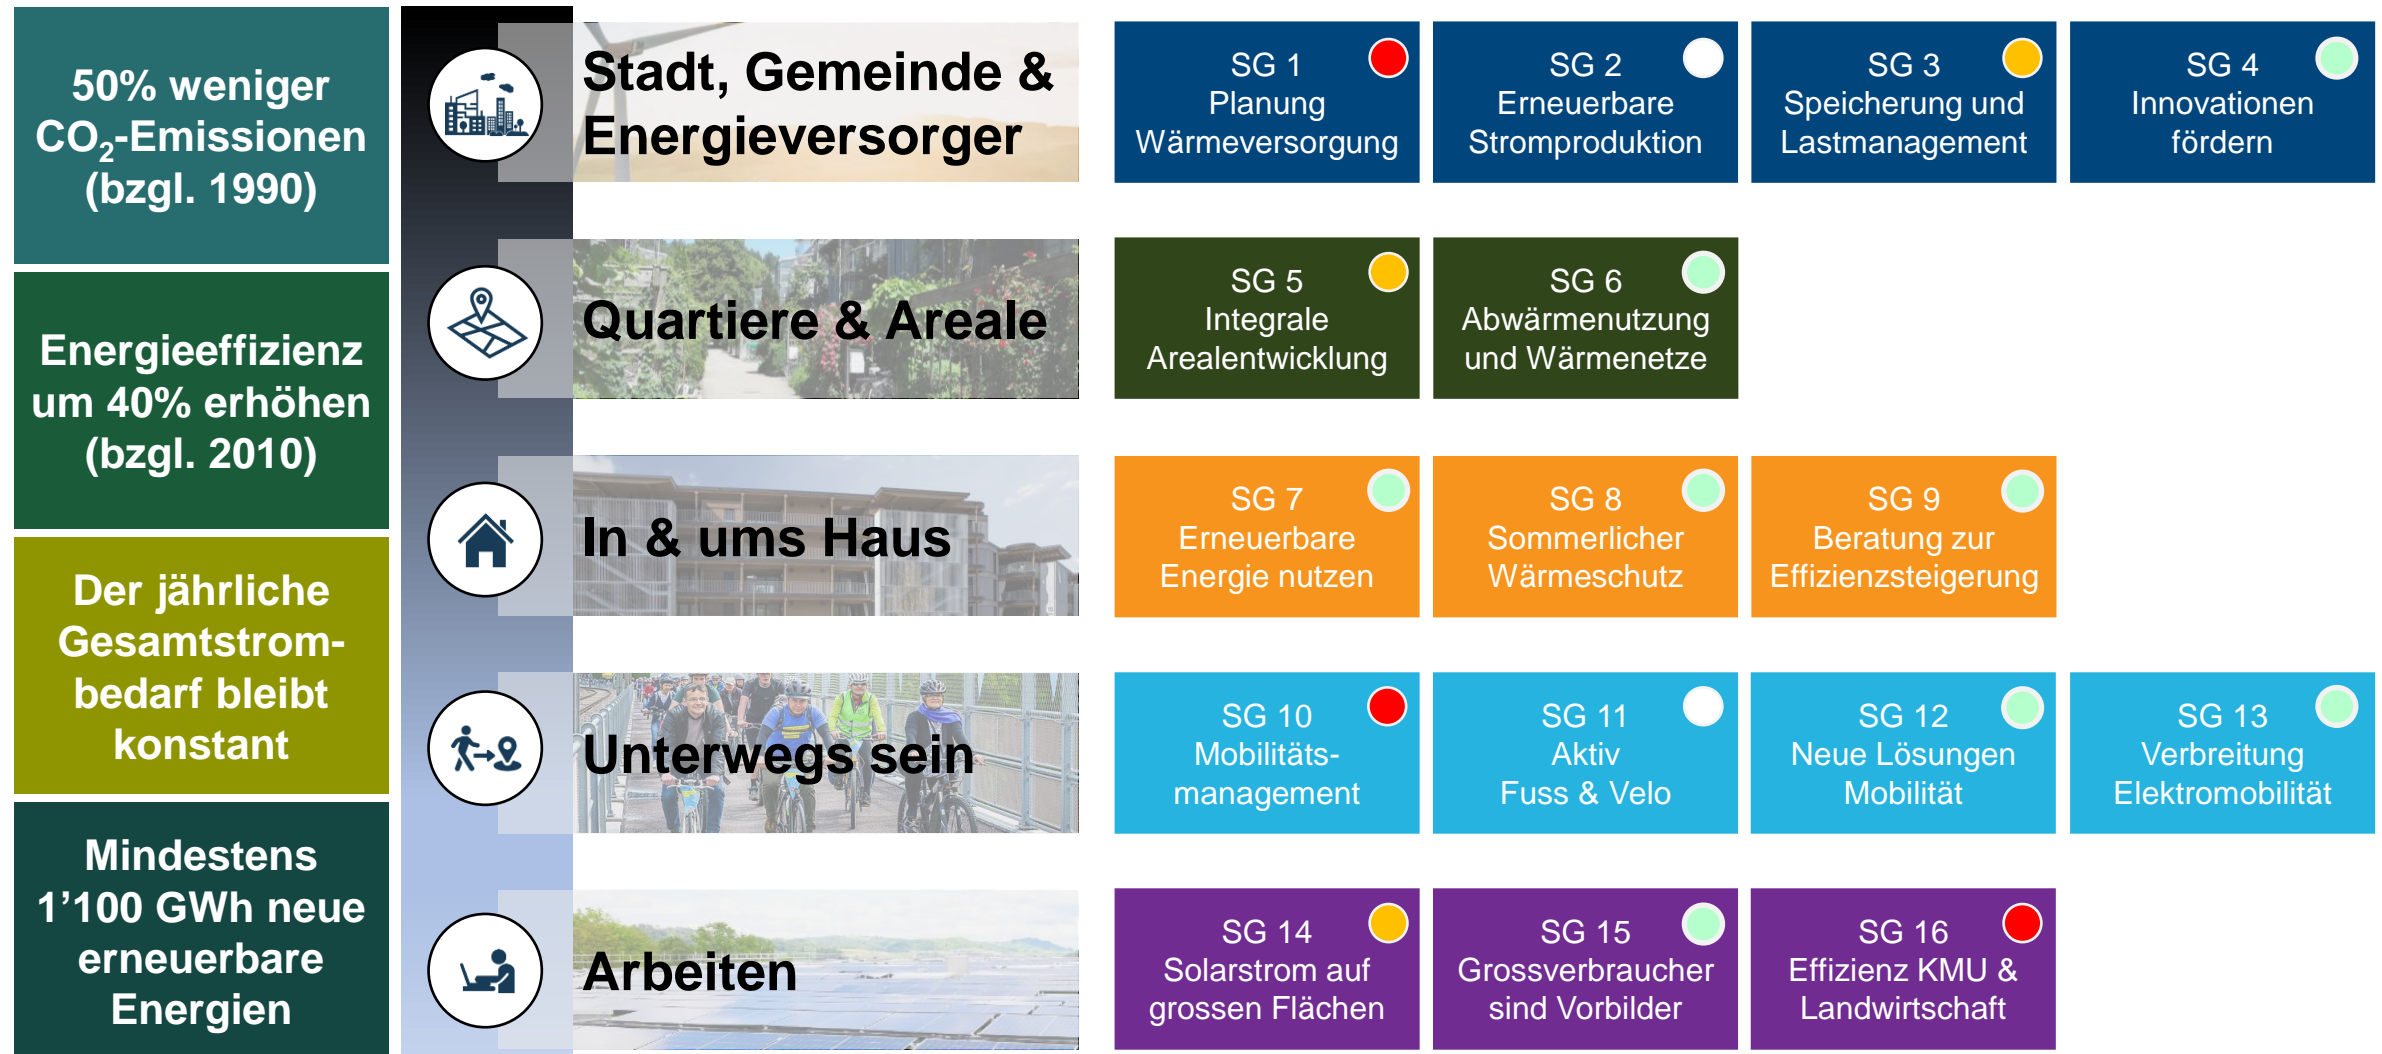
50% weniger $CO_2$-Emissionen (bzgl. 1990)

Energieeffizienz um 40% erhöhen (bzgl. 2010)

Der jährliche Gesamtstrombedarf bleibt konstant

Mindestens 1’100 GWh neue erneuerbare Energien

Stadt, Gemeinde & Energieversorger

SG 1 Planung Wärmeversorgung

SG 2 Erneuerbare Stromproduktion

SG 3 Speicherung und Lastmanagement

SG 4 Innovationen fördern

Quartiere & Areale

SG 5 Integrale Arealentwicklung

SG 6 Abwärmenutzung und Wärmenetze

In & ums Haus

SG 7 Erneuerbare Energie nutzen

SG 8 Sommerlicher Wärmeschutz

SG 9 Beratung zur Effizienzsteigerung

Unterwegs sein

SG 10 Mobilitäts-management

SG 11 Aktiv Fuss & Velo

SG 12 Neue Lösungen Mobilität

SG 13 Verbreitung Elektromobilität

Arbeiten

SG 14 Solarstrom auf grossen Flächen

SG 15 Grossverbraucher sind Vorbilder

SG 16 Effizienz KMU & Landwirtschaft